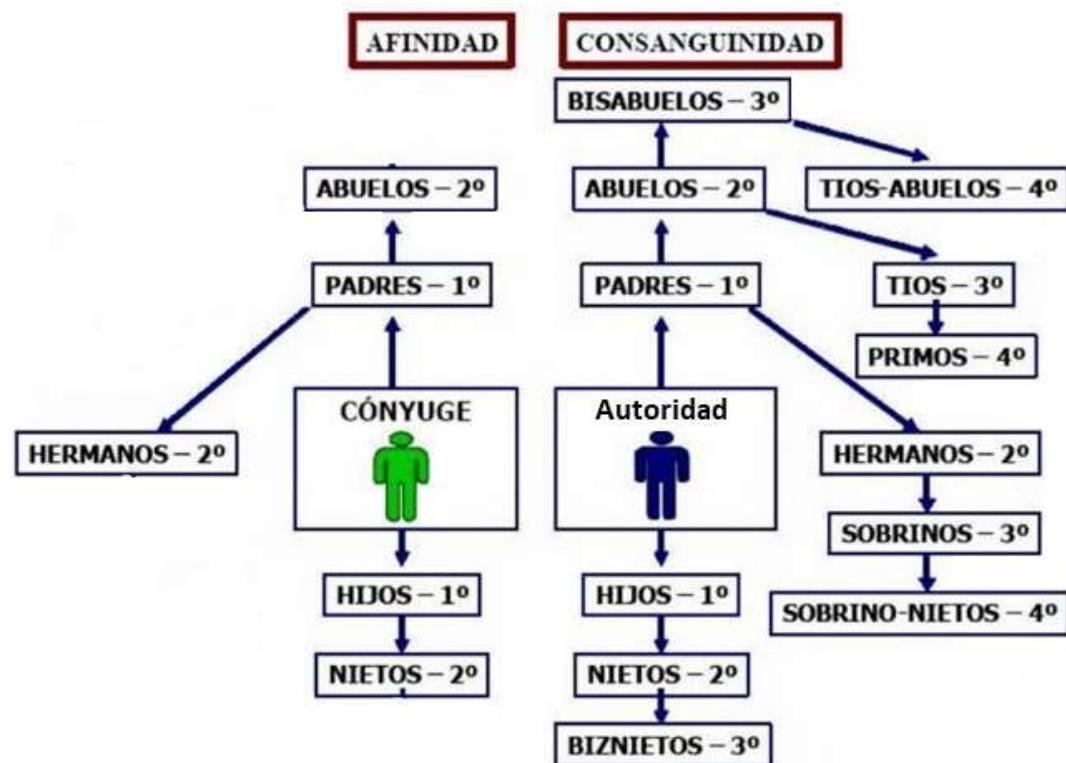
AFINIDAD

CONSANGUINIDAD

BISABUELOS – 3º

ABUELOS – 2º

TIOS-ABUELOS – 4º

ABUELOS – 2º

PADRES – 1º

PADRES – 1º

TIOS – 3º

PRIMOS – 4º

HERMANOS – 2º

CÓNYUGE

Autoridad

HERMANOS – 2º

SOBRINOS – 3º

SOBRINO-NIETOS – 4º

HIJOS – 1º

HIJOS – 1º

NIETOS – 2º

NIETOS – 2º

BIZNIETOS – 3º